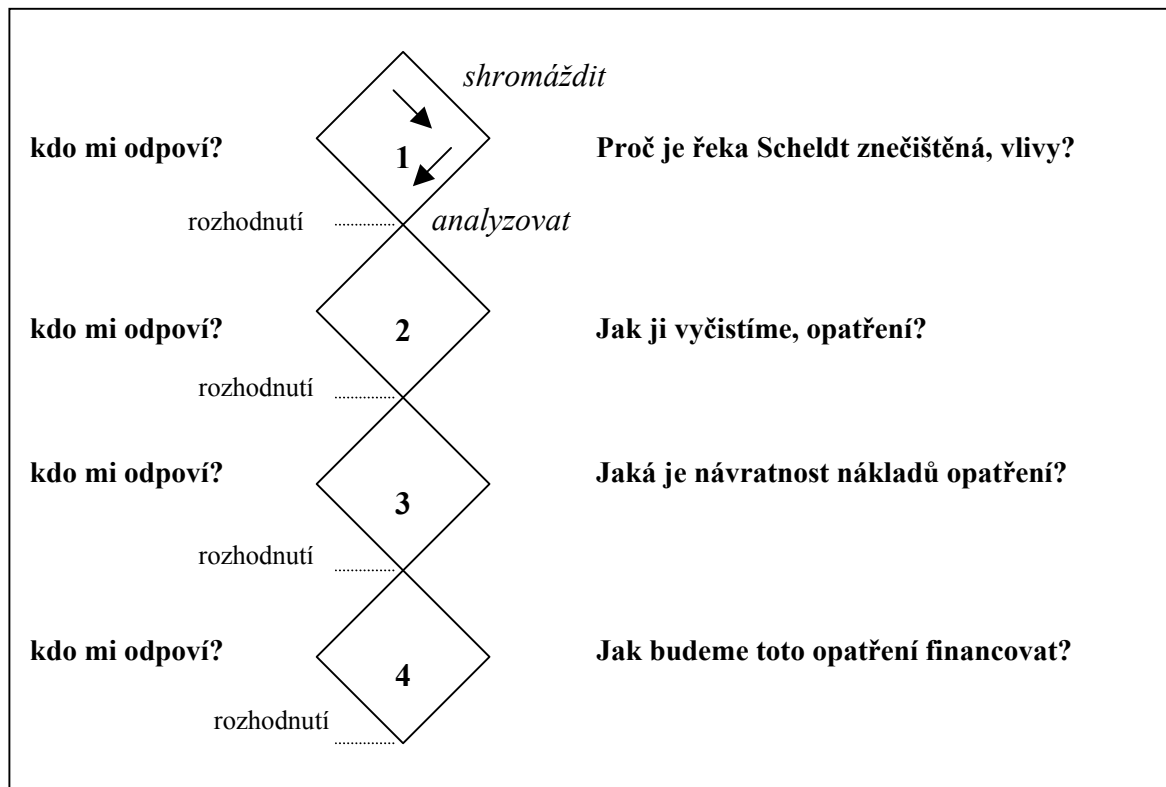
shromáždit

kdo mi odpoví? 1 Proč je řeka Scheldt znečištěná, vlivy?

rozhodnutí analyzovat

kdo mi odpoví? 2 Jak ji vyčistíme, opatření?

rozhodnutí

kdo mi odpoví? 3 Jaká je návratnost nákladů opatření?

rozhodnutí

kdo mi odpoví? 4 Jak budeme toto opatření financovat?

rozhodnutí